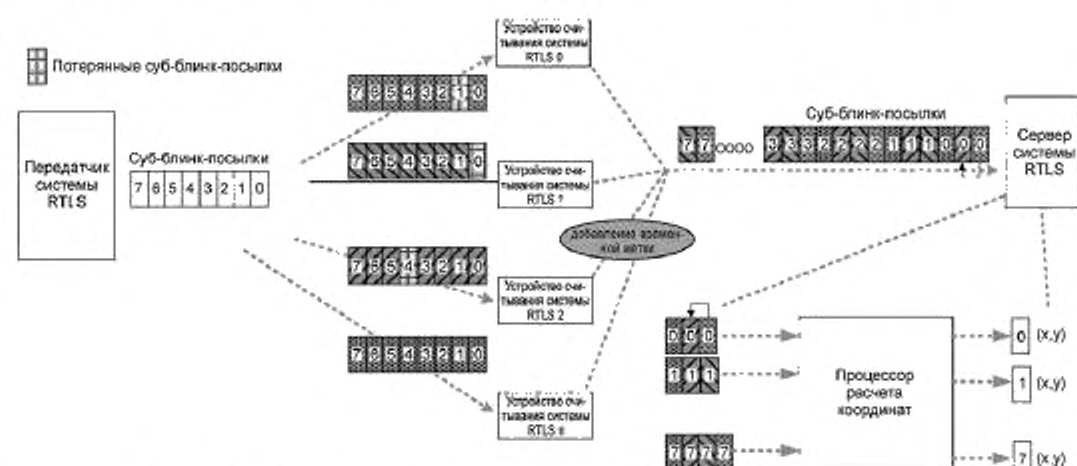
Потерянные суб-блинк-посылки

Передатчик системы RTLS

Суб-блинк-посылки

| 7 | 6 | 5 | 4 | 3 | 2 | 1 | 0 |
|---|---|---|---|---|---|---|---|

7 6 5 4 3 2 1 0

Устройство считывания системы RTLS 0

7 6 5 4 3 2 1 0

Устройство считывания системы RTLS 1

7 6 5 4 3 2 1 0

Устройство считывания системы RTLS 2

7 6 5 4 3 2 1 0

Устройство считывания системы RTLS n

Добавление временной метки

Суб-блинк-посылки

7 7 оооо 3 3 3 2 2 2 2 1 1 1 0 0 0

Сервер системы RTLS

0 0 0

1 1 1

7 7 7 7

Процессор расчета координат

0 (x,y)

1 (x,y)

7 (x,y)